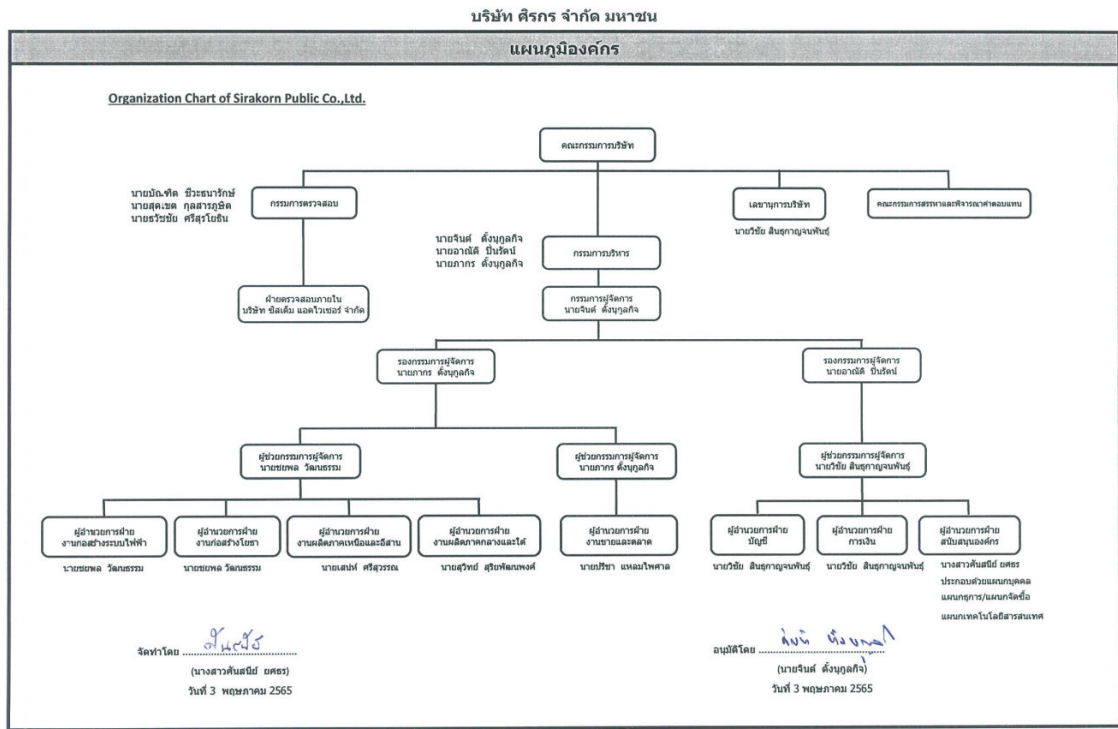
บริษัท ศิรกร จำกัด มหาชน

แผนภูมิองค์กร

Organization Chart of Sirakorn Public Co.,Ltd.

คณะกรรมการบริษัท

นายบัณฑิต ปิ่วะธนารักษ์
นายสุดเขต กุลสารภูษิต
นายธีรชัย ศรีสุรโยธิน

กรรมการตรวจสอบ

เลขานุการบริษัท
นายวิชัย สินธุกาญจนพันธุ์

คณะกรรมการสรรหาและพิจารณาค่าตอบแทน

นายจินต์ ตั้งบูลกิจ
นายอาณัติ ปิ่นรัตน์
นายภากร ตั้งบูลกิจ

กรรมการบริหาร

ฝ่ายตรวจสอบภายใน
บริษัท ซีสเต็ม แอดไวเซอร์ จำกัด

กรรมการผู้จัดการ
นายจินต์ ตั้งบูลกิจ

รองกรรมการผู้จัดการ
นายภากร ตั้งบูลกิจ

รองกรรมการผู้จัดการ
นายอาณัติ ปิ่นรัตน์

ผู้ช่วยกรรมการผู้จัดการ
นายชยพล วัฒนธรรม

ผู้ช่วยกรรมการผู้จัดการ
นายภากร ตั้งบูลกิจ

ผู้ช่วยกรรมการผู้จัดการ
นายวิชัย สินธุกาญจนพันธุ์

ผู้อำนวยการฝ่าย
งานก่อสร้างระบบไฟฟ้า
นายชยพล วัฒนธรรม

ผู้อำนวยการฝ่าย
งานก่อสร้างโยธา
นายชยพล วัฒนธรรม

ผู้อำนวยการฝ่าย
งานผลิตภาคเหนือและอีสาน
นายเสน่ห์ ศรีสุวรรณ

ผู้อำนวยการฝ่าย
งานผลิตภาคกลางและใต้
นายสุวิทย์ สุริยพัฒนพงศ์

ผู้อำนวยการฝ่าย
งานขายและตลาด
นายปรีชา แหลมไพศาล

ผู้อำนวยการฝ่าย
บัญชี
นายวิชัย สินธุกาญจนพันธุ์

ผู้อำนวยการฝ่าย
การเงิน
นายวิชัย สินธุกาญจนพันธุ์

ผู้อำนวยการฝ่าย
สนับสนุนองค์กร
นางสาวคันสนีย์ ยศธร
ประกอบด้วยแผนกบุคคล
แผนกธุรการ/แผนกจัดซื้อ
แผนกเทคโนโลยีสารสนเทศ

จัดทำโดย ........ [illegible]
(นางสาวคันสนีย์ ยศธร)
วันที่ 3 พฤษภาคม 2565

อนุมัติโดย ........ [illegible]
(นายจินต์ ตั้งบูลกิจ)
วันที่ 3 พฤษภาคม 2565